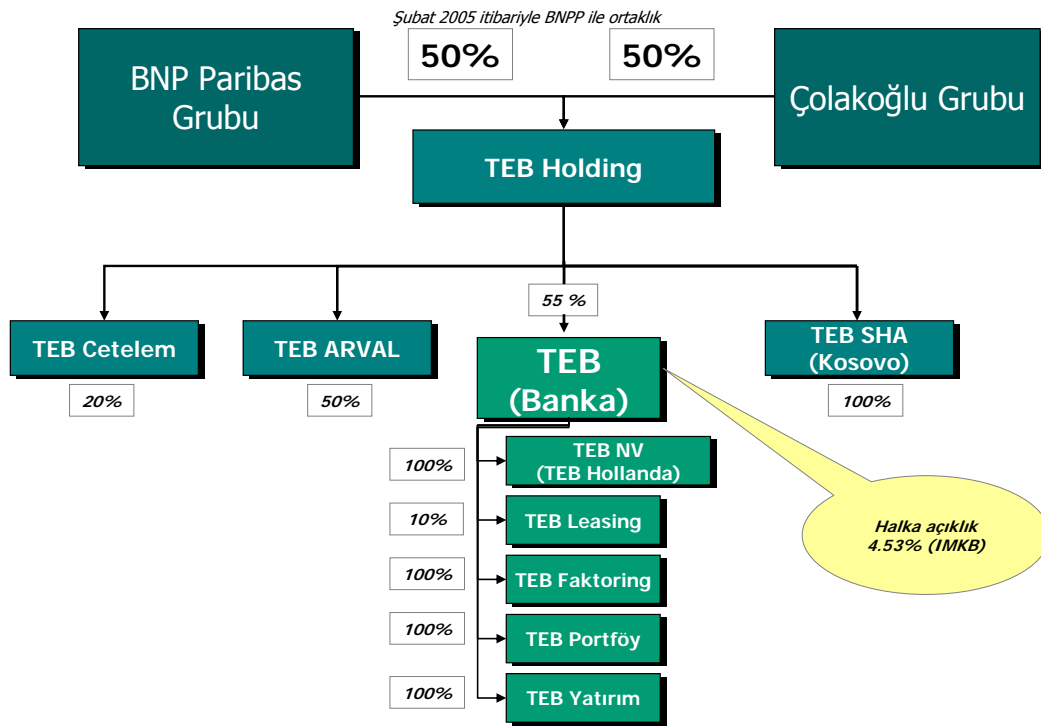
Şubat 2005 itibariyle BNPP ile ortaklık

50%

50%

BNP Paribas Grubu

Çolakoğlu Grubu

TEB Holding

55 %

TEB Cetelem

20%

TEB ARVAL

50%

TEB (Banka)

TEB SHA (Kosovo)

100%

Halka açıklık 4.53% (IMKB)

100%

TEB NV (TEB Hollanda)

10%

TEB Leasing

100%

TEB Faktoring

100%

TEB Portföy

100%

TEB Yatırım